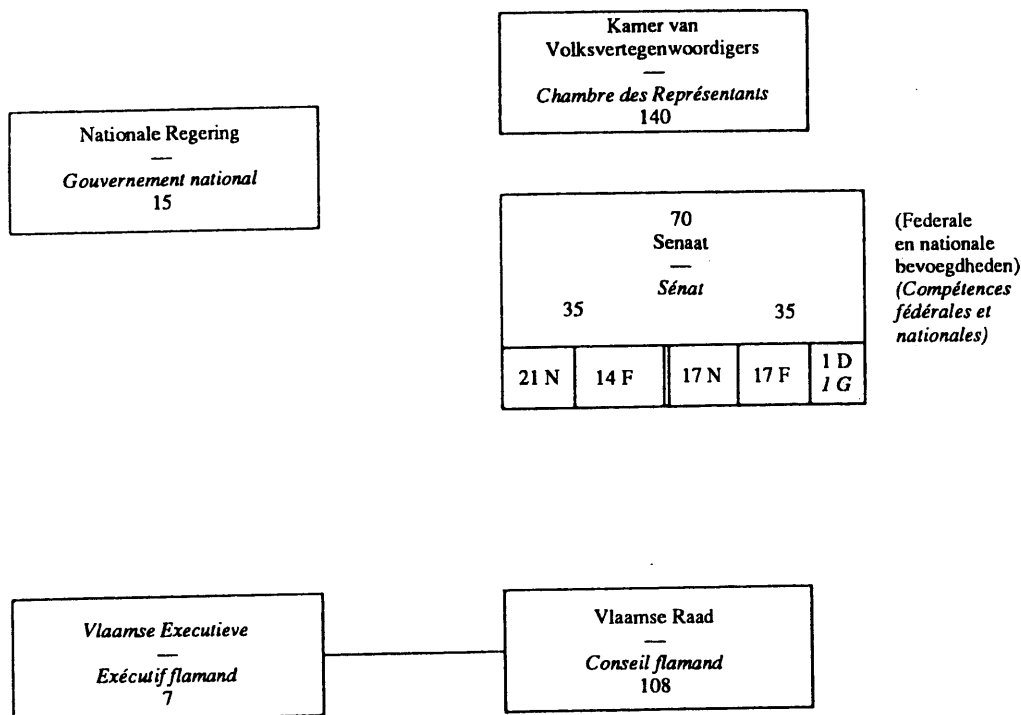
Kamer van Volksvertegenwoordigers
—
Chambre des Représentants
140

Nationale Regering
—
Gouvernement national
15

70
Senaat
—
Sénat
35 35

| 21 N | 14 F | 17 N | 17 F | 1 D 1 G |
|---|---|---|---|---|

(Federale en nationale bevoegdheden)
(Compétences fédérales et nationales)

Vlaamse Executieve
—
Exécutif flamand
7

Vlaamse Raad
—
Conseil flamand
108